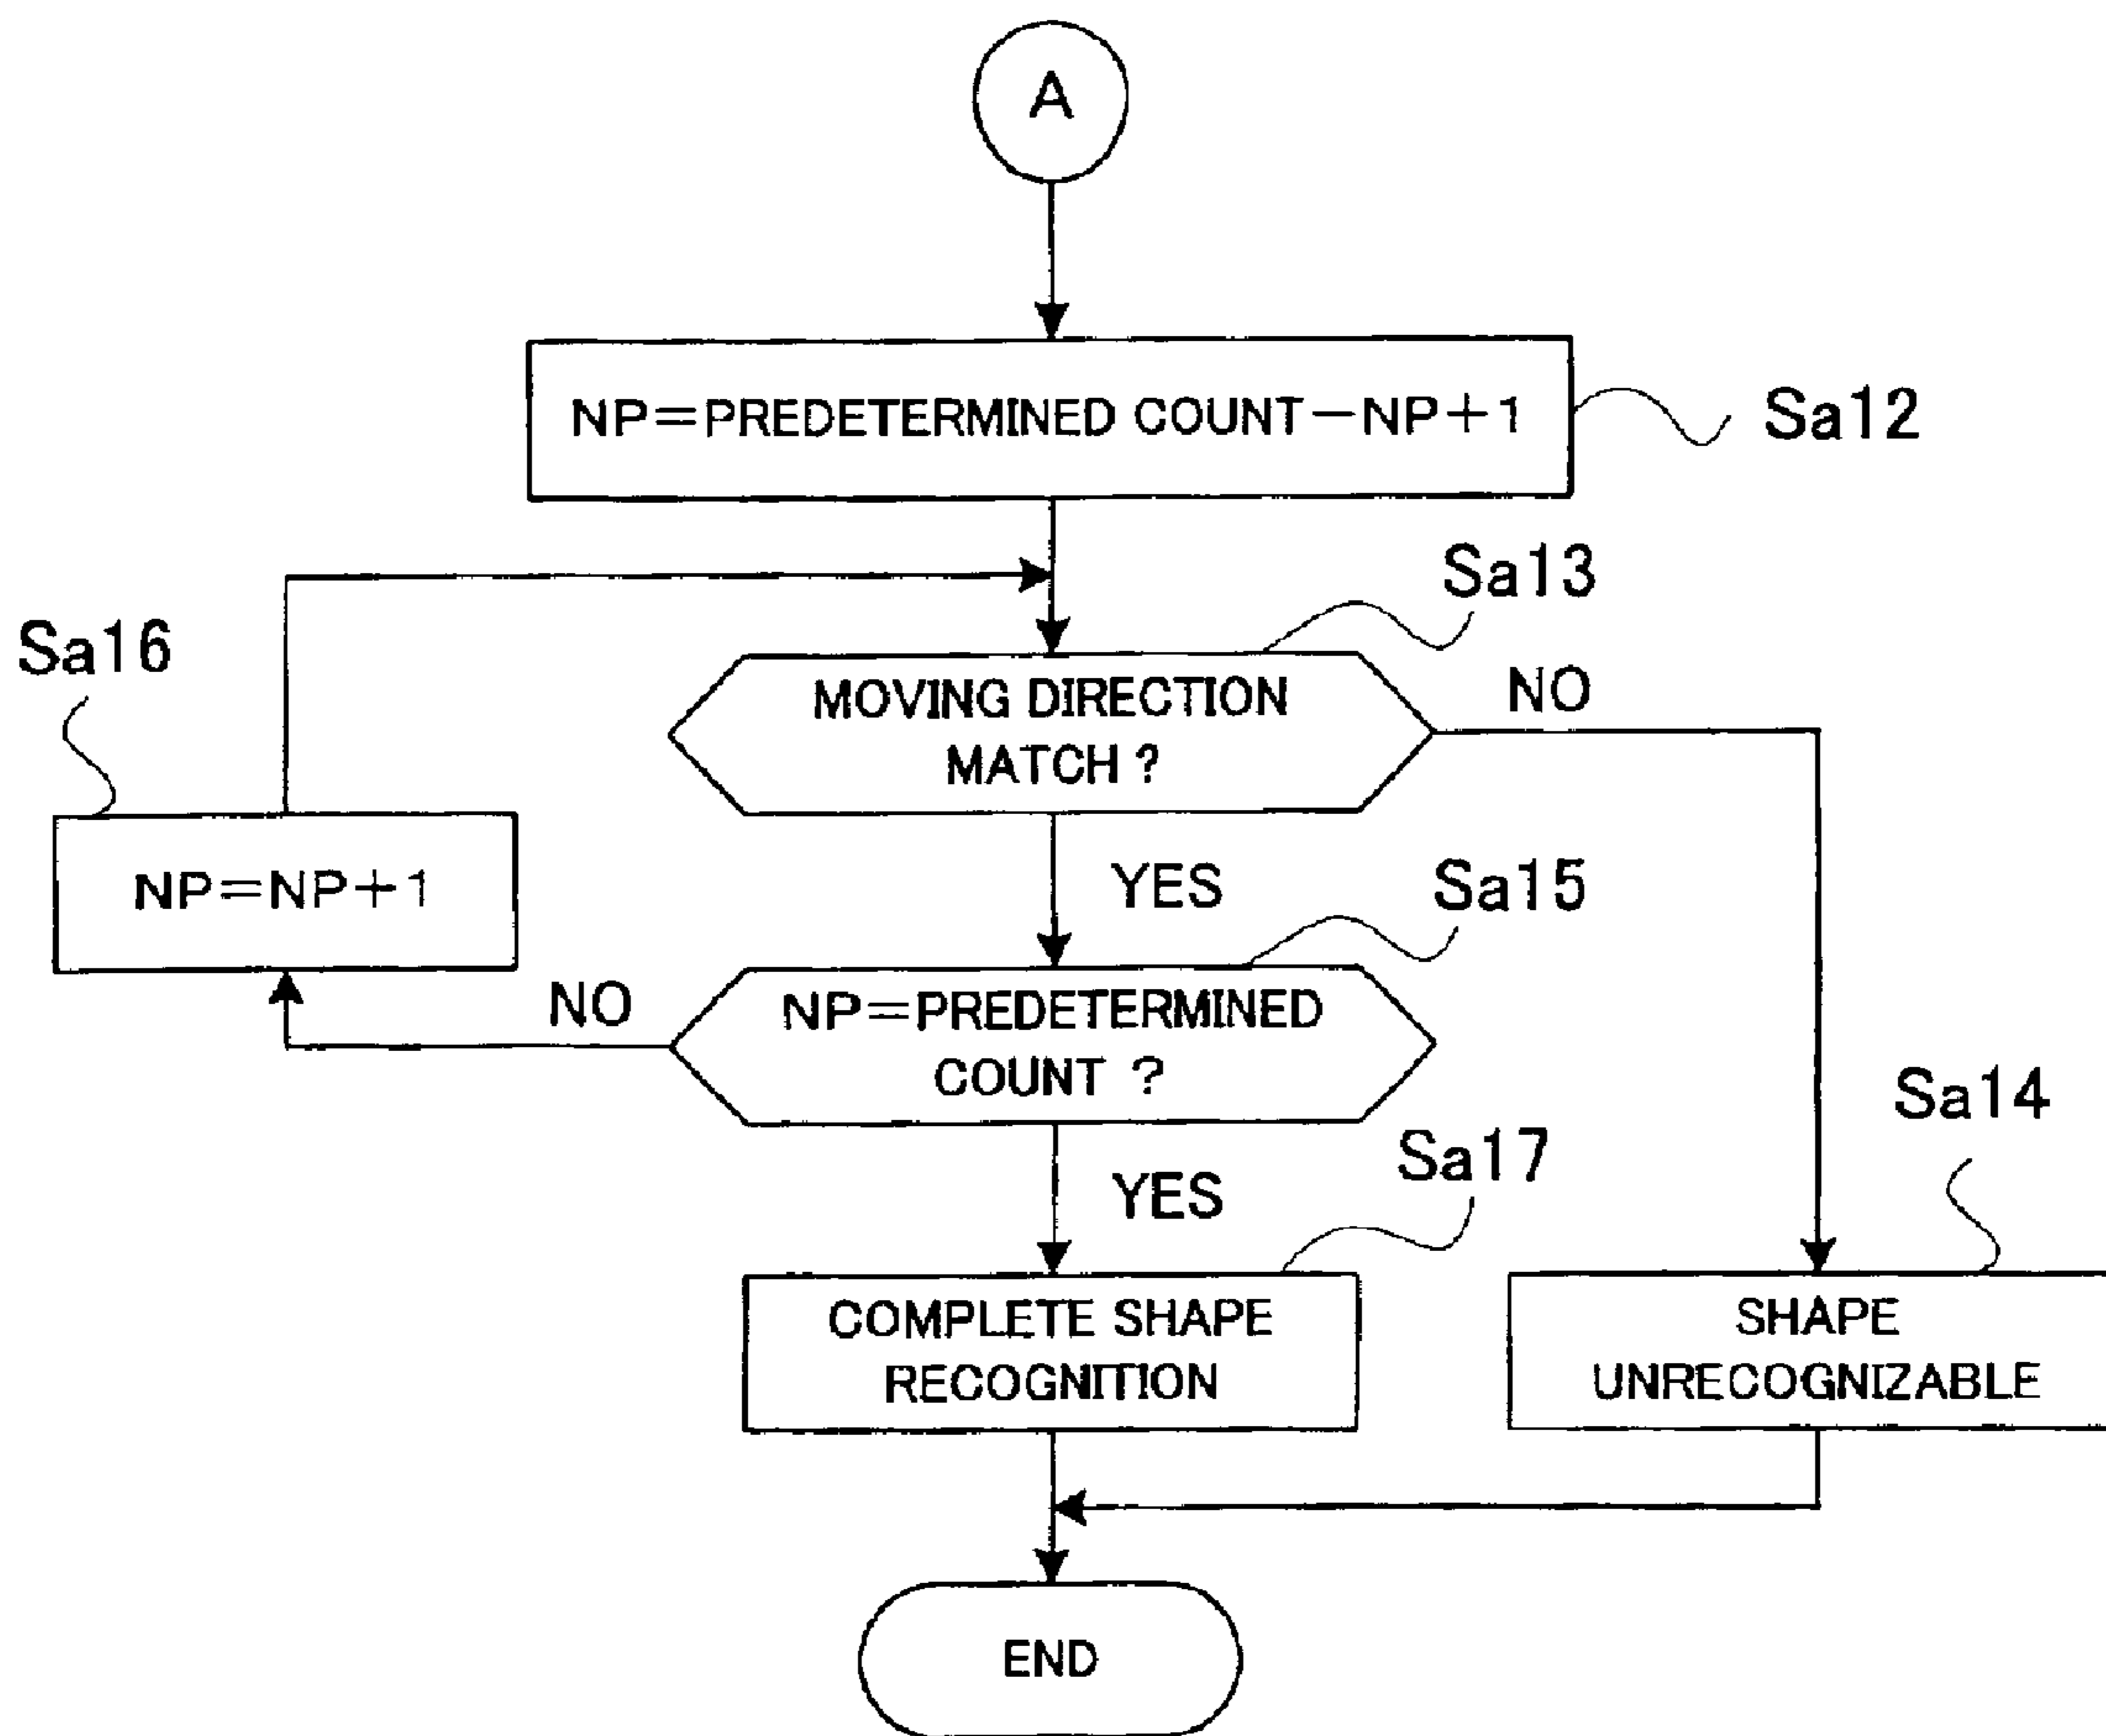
A

NP=PREDETERMINED COUNT−NP+1

Sa12

Sa13

Sa16

MOVING DIRECTION MATCH ?

NO

NP=NP+1

YES

Sa15

NO

NP=PREDETERMINED COUNT ?

Sa14

Sa17

YES

COMPLETE SHAPE RECOGNITION

SHAPE UNRECOGNIZABLE

END